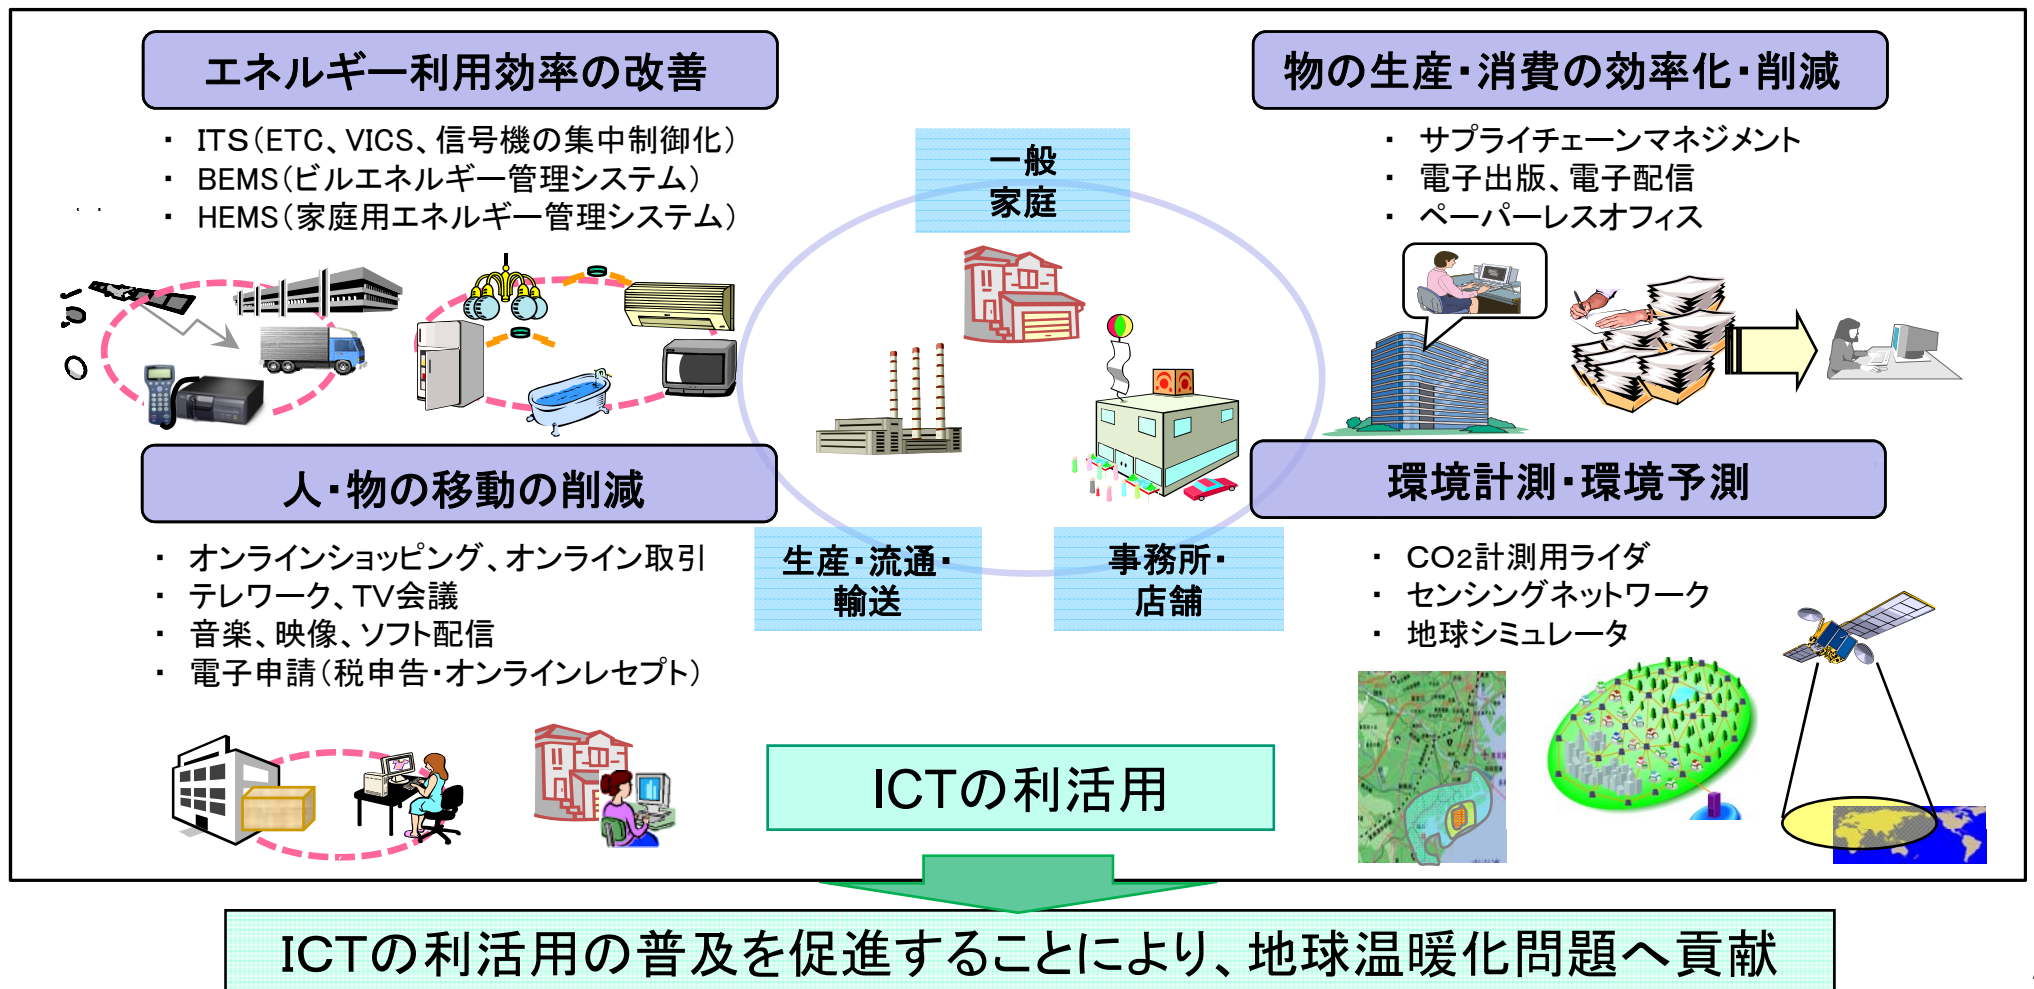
エネルギー利用効率の改善

・ ITS（ETC、VICS、信号機の集中制御化）
・ BEMS（ビルエネルギー管理システム）
・ HEMS（家庭用エネルギー管理システム）

物の生産・消費の効率化・削減

・ サプライチェーンマネジメント
・ 電子出版、電子配信
・ ペーパーレスオフィス

一般家庭

人・物の移動の削減

・ オンラインショッピング、オンライン取引
・ テレワーク、TV会議
・ 音楽、映像、ソフト配信
・ 電子申請（税申告・オンラインレセプト）

生産・流通・輸送

事務所・店舗

環境計測・環境予測

・ CO2計測用ライダ
・ センシングネットワーク
・ 地球シミュレータ

ICTの利活用

ICTの利活用の普及を促進することにより、地球温暖化問題へ貢献